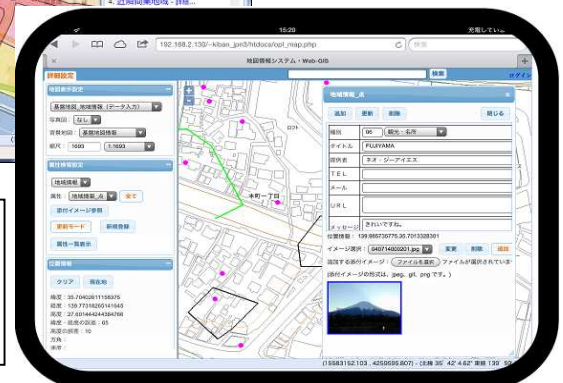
4. 近隣関東地域・詳細...

15:20

充電している

192.168.2.130/~kiban_pm3/htdocs/opl_map.php

検索

地図情報システム・Web-GIS

詳細設定

検索

ログイン

地図表示設定

基盤地図_地域情報（データ入力）

写真図: なし

背景地図: 基盤地図情報

縮尺: 1600 1:1600

属性情報設定

地域情報

属性: 地域情報_点 全て

添付イメージ参照

更新モード 新規登録

属性一覧表示

位置情報

クリア 現在地

緯度: 35.70402611158375

経度: 139.77316265141645

高度: 27.60144244384766

緯度・経度の誤差: 65

高度の誤差: 10

方角:

速度:

地域情報_点

追加 更新 削除 閉じる

種別 06 観光・名所

タイトル FUJIYAMA

提供者 ネオ・ジーアイエス

TEL

メール

URL

メッセージ きれいですね。

位置座標: 139.8667357753572,35.70 3328381

イメージ選択 640714005201.jpg 変更 削除 追加

追加する画像イメージ: ファイルを選択 ファイルが選択されていません

(添付イメージの形式は、.jpeg, .gif, .png です。)

木町一丁目

ロウト

(15583152.103 , 4259595.807) - (北緯 35° 42' 4.62" 東経 139° 50'